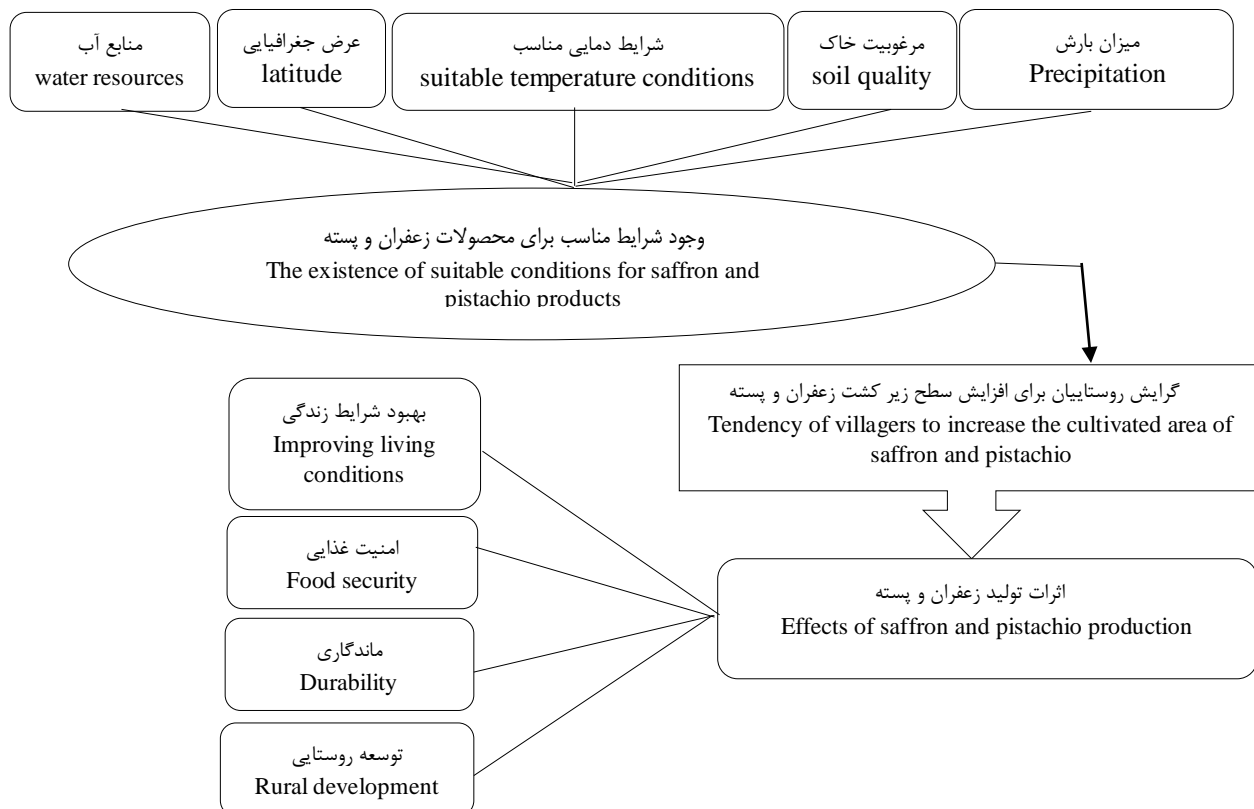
منابع آب
water resources

عرض جغرافیایی
latitude

شرایط دمایی مناسب
suitable temperature conditions

مرغوبیت خاک
soil quality

میزان بارش
Precipitation

وجود شرایط مناسب برای محصولات زعفران و پسته
The existence of suitable conditions for saffron and pistachio products

گرایش روستاییان برای افزایش سطح زیر کشت زعفران و پسته
Tendency of villagers to increase the cultivated area of saffron and pistachio

بهبود شرایط زندگی
Improving living conditions

امنیت غذایی
Food security

ماندگاری
Durability

توسعه روستایی
Rural development

اثرات تولید زعفران و پسته
Effects of saffron and pistachio production